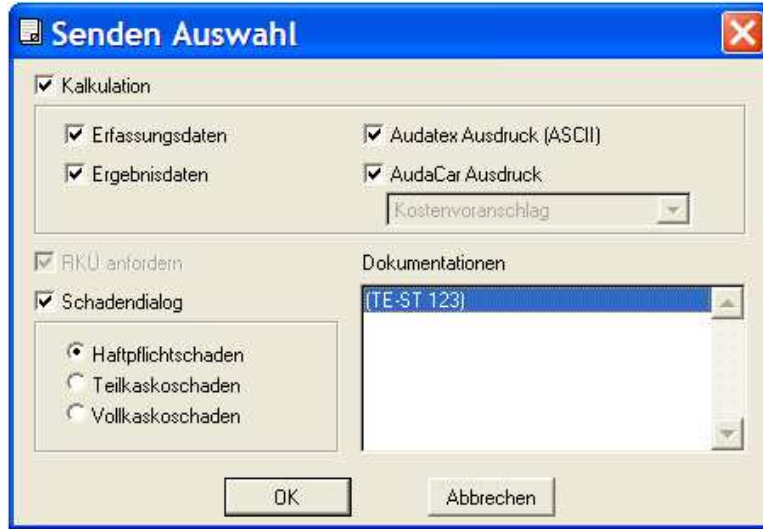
Senden Auswahl

Kalkulation

Erfassungsdaten

Ergebnisdaten

Audatex Ausdruck (ASCII)

AudaCar Ausdruck

Kostenvoranschlag

RKÜ anfordern

Schadendialog

Haftpflichtschaden

Teilkaskoschaden

Vollkaskoschaden

Dokumentationen

(TE-ST 123)

OK

Abbrechen